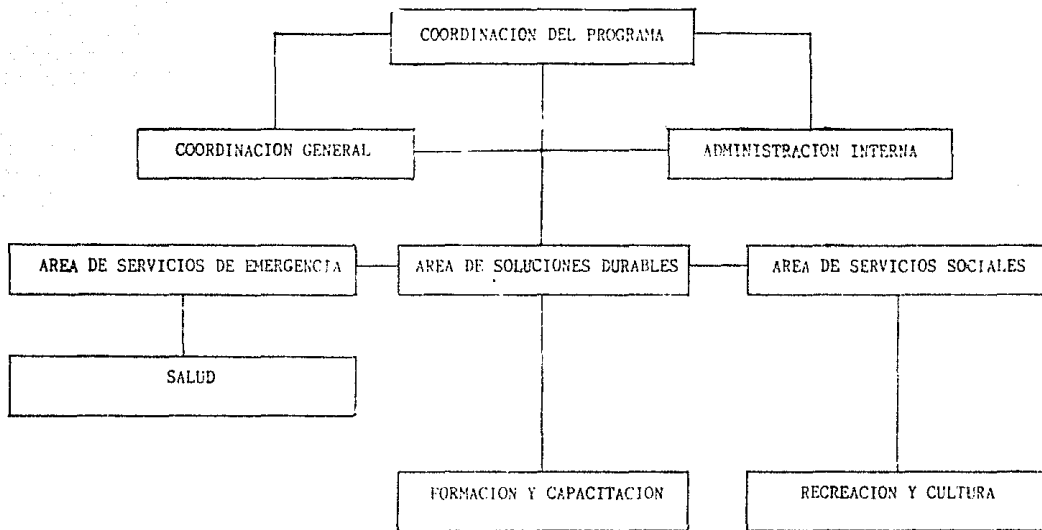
COORDINACION DEL PROGRAMA

COORDINACION GENERAL

ADMINISTRACION INTERNA

AREA DE SERVICIOS DE EMERGENCIA

AREA DE SOLUCIONES DURABLES

AREA DE SERVICIOS SOCIALES

SALUD

FORMACION Y CAPACITACION

RECREACION Y CULTURA